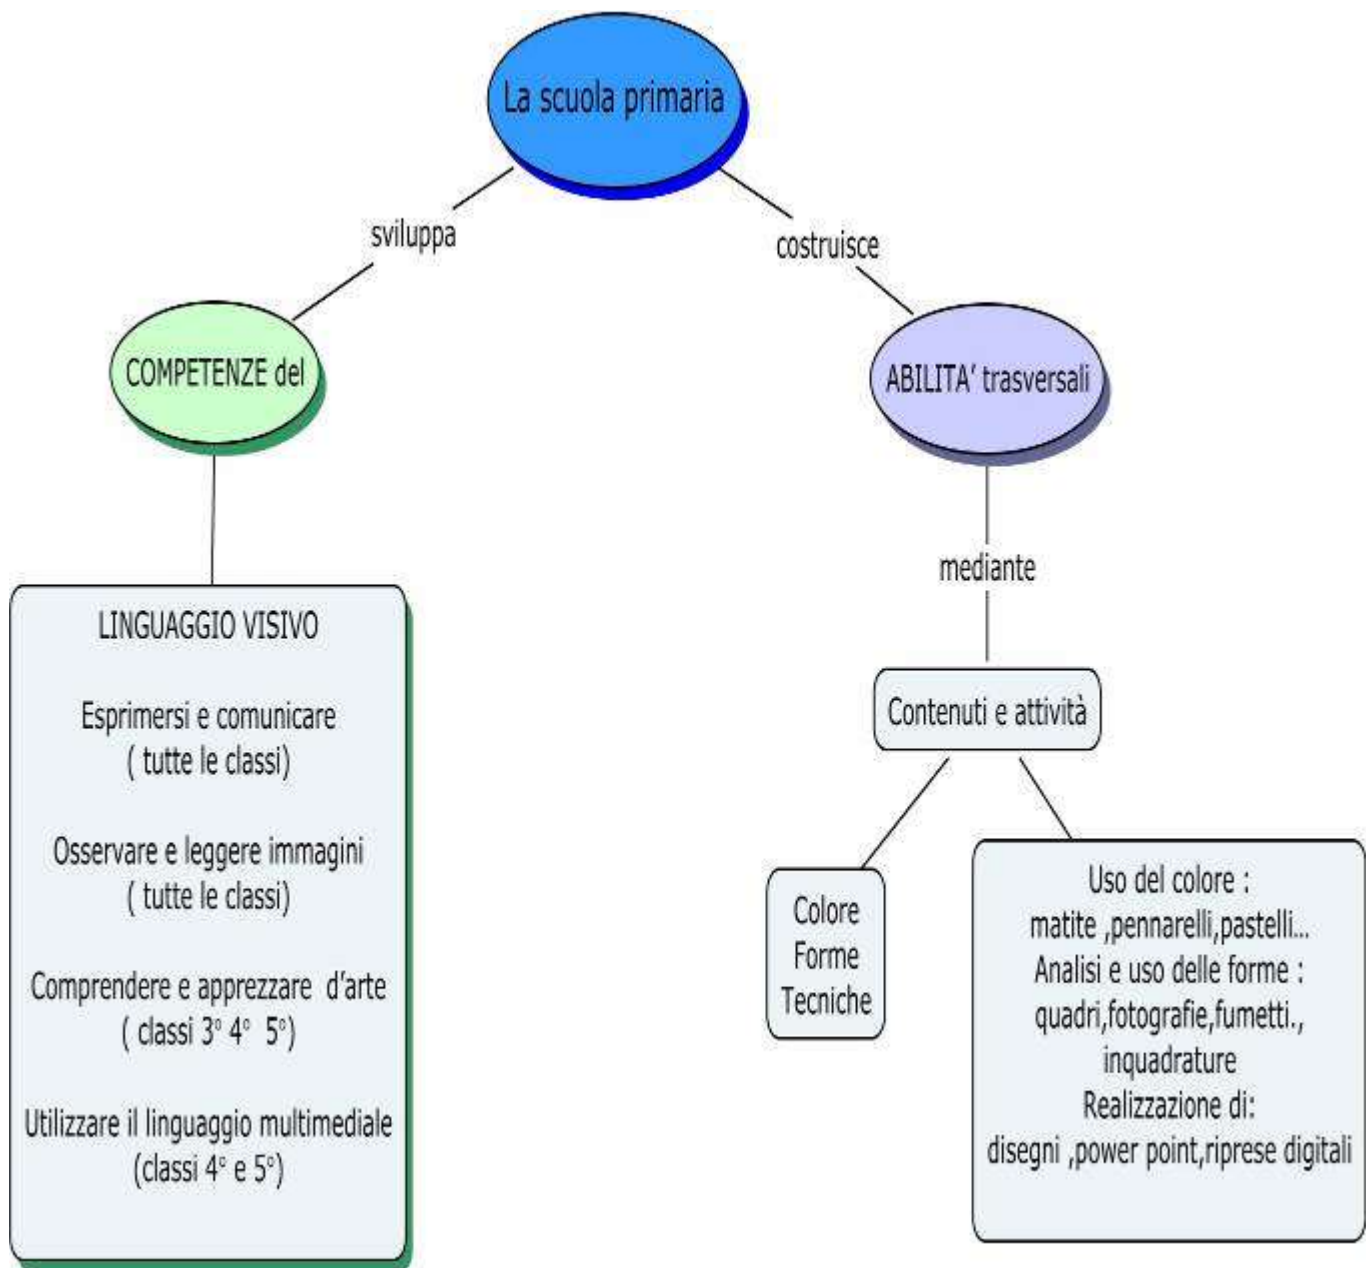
La scuola primaria

sviluppa

costruisce

COMPETENZE del

ABILITA' trasversali

LINGUAGGIO VISIVO

Esprimersi e comunicare
( tutte le classi)

Osservare e leggere immagini
( tutte le classi)

Comprendere e apprezzare d'arte
( classi 3° 4° 5°)

Utilizzare il linguaggio multimediale
(classi 4° e 5°)

mediante

Contenuti e attività

Colore
Forme
Tecniche

Uso del colore :
matite ,pennarelli,pastelli...
Analisi e uso delle forme :
quadri,fotografie,fumetti.,
inquadrature
Realizzazione di:
disegni ,power point,riprese digitali